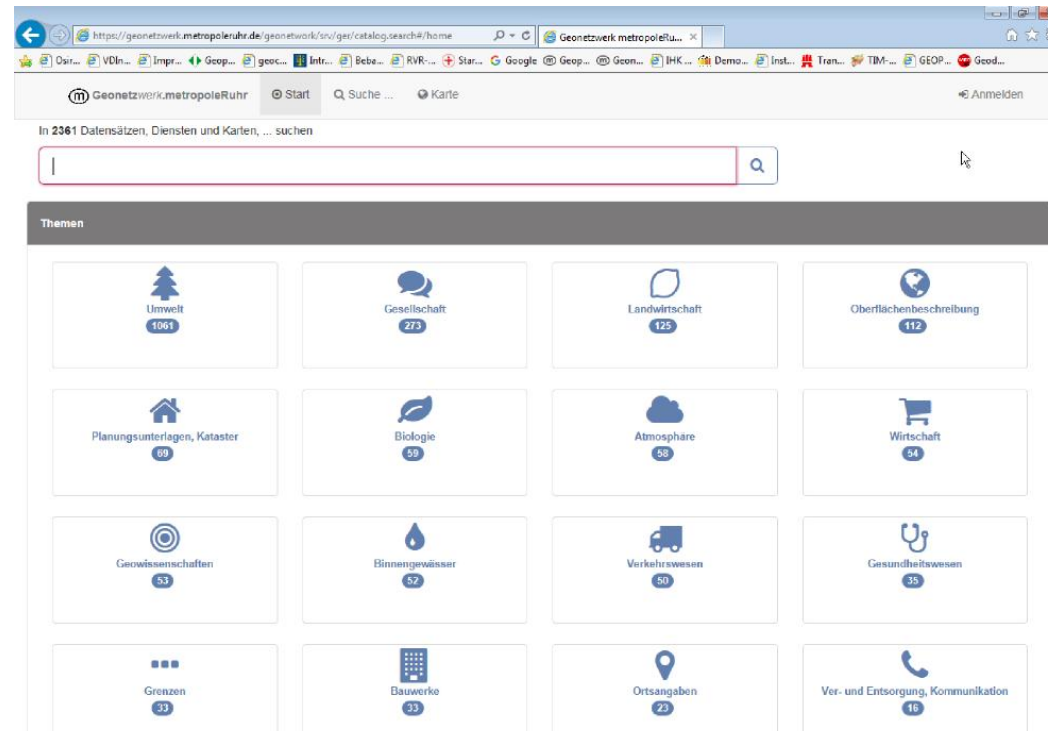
https://geonetzwerk.metropoleruhr.de/geonetwork/srv/ger/catalog.search#/home

Geonetzwerk.metropoleRu... ×

Osir... VDIn... Impr... Geop... geoc... Intr... Bebe... RVR-... Star... Google Geop... Geom... IHK ... Demo... Inst... Tran... TIM-... GEOP... Geod...

Geonetzwerk.metropoleRuhr Start Suche ... Karte Anmelden

In 2361 Datensätzen, Diensten und Karten, ... suchen

Themen

Umwelt
1061

Gesellschaft
273

Landwirtschaft
125

Oberflächenbeschreibung
112

Planungsunterlagen, Kataster
69

Biologie
59

Atmosphäre
58

Wirtschaft
54

Geowissenschaften
53

Binnengewässer
52

Verkehrswesen
50

Gesundheitswesen
35

Grenzen
33

Bauwerke
33

Ortsangaben
23

Ver- und Entsorgung, Kommunikation
16